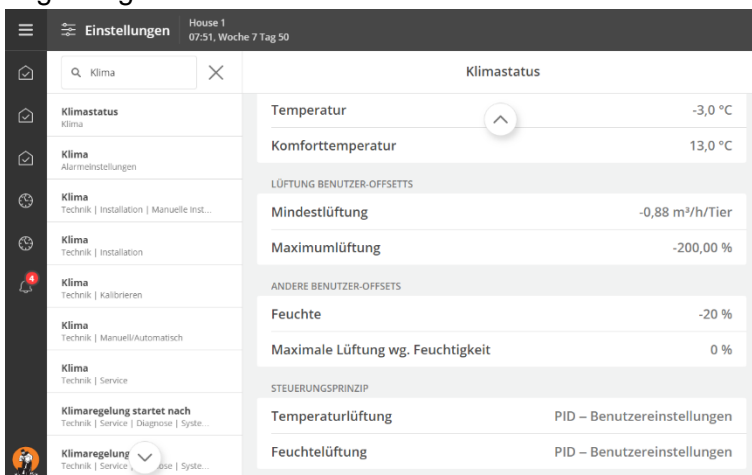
Einstellungen
House 1
07:51, Woche 7 Tag 50

Klima

Klimastatus
Klima

Klima
Alarmeinstellungen

Klima
Technik | Installation | Manuelle Inst...

Klima
Technik | Installation

Klima
Technik | Kalibrieren

Klima
Technik | Manuell/Automatisch

Klima
Technik | Service

Klimaregelung startet nach
Technik | Service | Diagnose | Syste...

Klimaregelung
Technik | Service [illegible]ose | Syste...

4

Klimastatus

| | |
|---|---|
| Temperatur | -3,0 °C |
| Komforttemperatur | 13,0 °C |

LÜFTUNG BENUTZER-OFFSETTS

| | |
|---|---|
| Mindestlüftung | -0,88 m³/h/Tier |
| Maximumlüftung | -200,00 % |

ANDERE BENUTZER-OFFSETS

| | |
|---|---|
| Feuchte | -20 % |
| Maximale Lüftung wg. Feuchtigkeit | 0 % |

STEUERUNGSPRINZIP

| | |
|---|---|
| Temperaturlüftung | PID – Benutzereinstellungen |
| Feuchtelüftung | PID – Benutzereinstellungen |